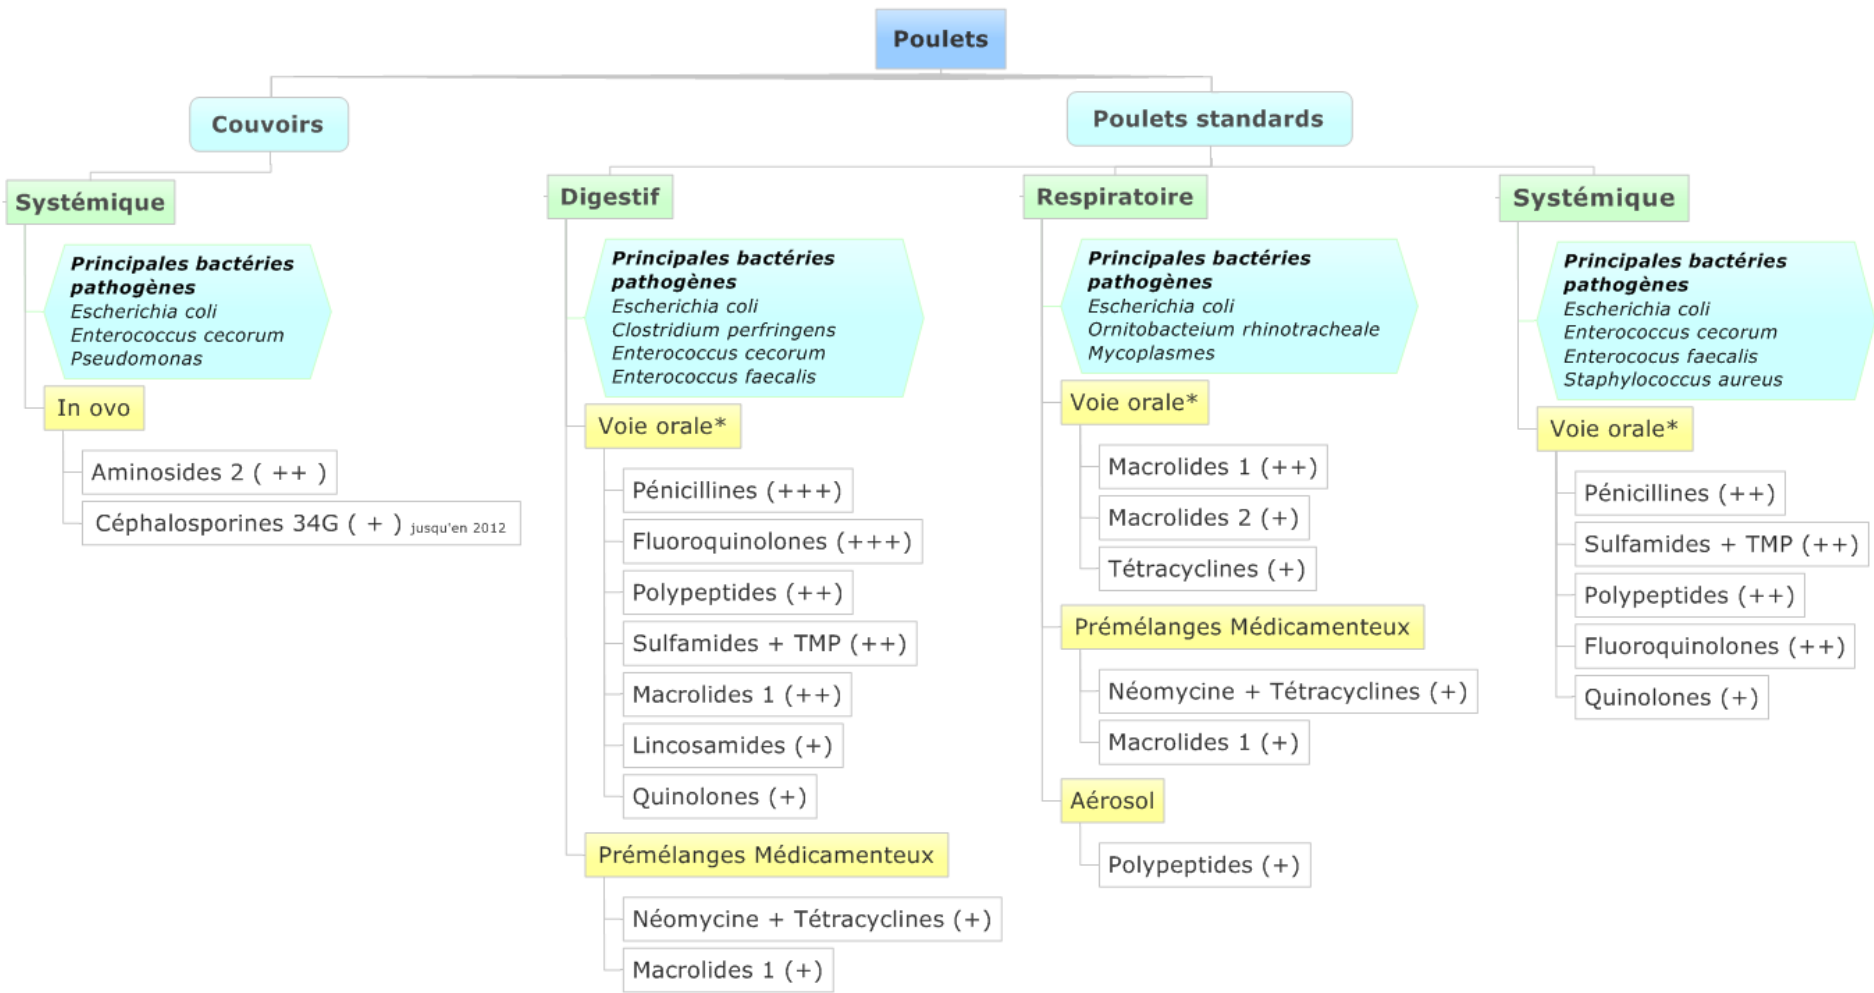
Poulets

Couvoirs

Systémique

Principales bactéries pathogènes
Escherichia coli
Enterococcus cecorum
Pseudomonas

In ovo

Aminosides 2 ( ++ )

Céphalosporines 34G ( + ) jusqu'en 2012

Poulets standards

Digestif

Principales bactéries pathogènes
Escherichia coli
Clostridium perfringens
Enterococcus cecorum
Enterococcus faecalis

Voie orale*

Pénicillines (+++)

Fluoroquinolones (+++)

Polypeptides (++)

Sulfamides + TMP (++)

Macrolides 1 (++)

Lincosamides (+)

Quinolones (+)

Prémélanges Médicamenteux

Néomycine + Tétracyclines (+)

Macrolides 1 (+)

Respiratoire

Principales bactéries pathogènes
Escherichia coli
Ornitobacteium rhinotracheale
Mycoplasmes

Voie orale*

Macrolides 1 (++)

Macrolides 2 (+)

Tétracyclines (+)

Prémélanges Médicamenteux

Néomycine + Tétracyclines (+)

Macrolides 1 (+)

Aérosol

Polypeptides (+)

Systémique

Principales bactéries pathogènes
Escherichia coli
Enterococcus cecorum
Enterococcus faecalis
Staphylococcus aureus

Voie orale*

Pénicillines (++)

Sulfamides + TMP (++)

Polypeptides (++)

Fluoroquinolones (++)

Quinolones (+)